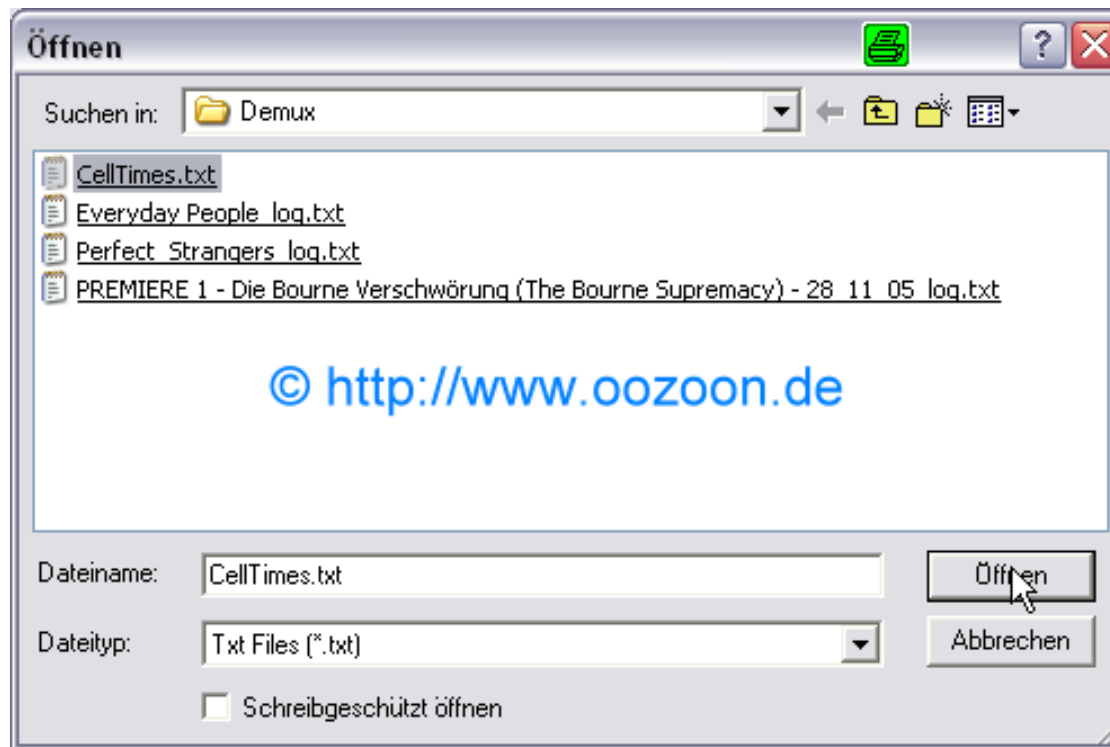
Öffnen

Suchen in: Demux

CellTimes.txt
Everyday People_log.txt
Perfect_Strangers_log.txt
PREMIERE 1 - Die Bourne Verschwörung (The Bourne Supremacy) - 28_11_05_log.txt

© http://www.oozoon.de

Dateiname: CellTimes.txt
Dateityp: Txt Files (*.txt)
Schreibgeschützt öffnen

Öffnen
Abbrechen